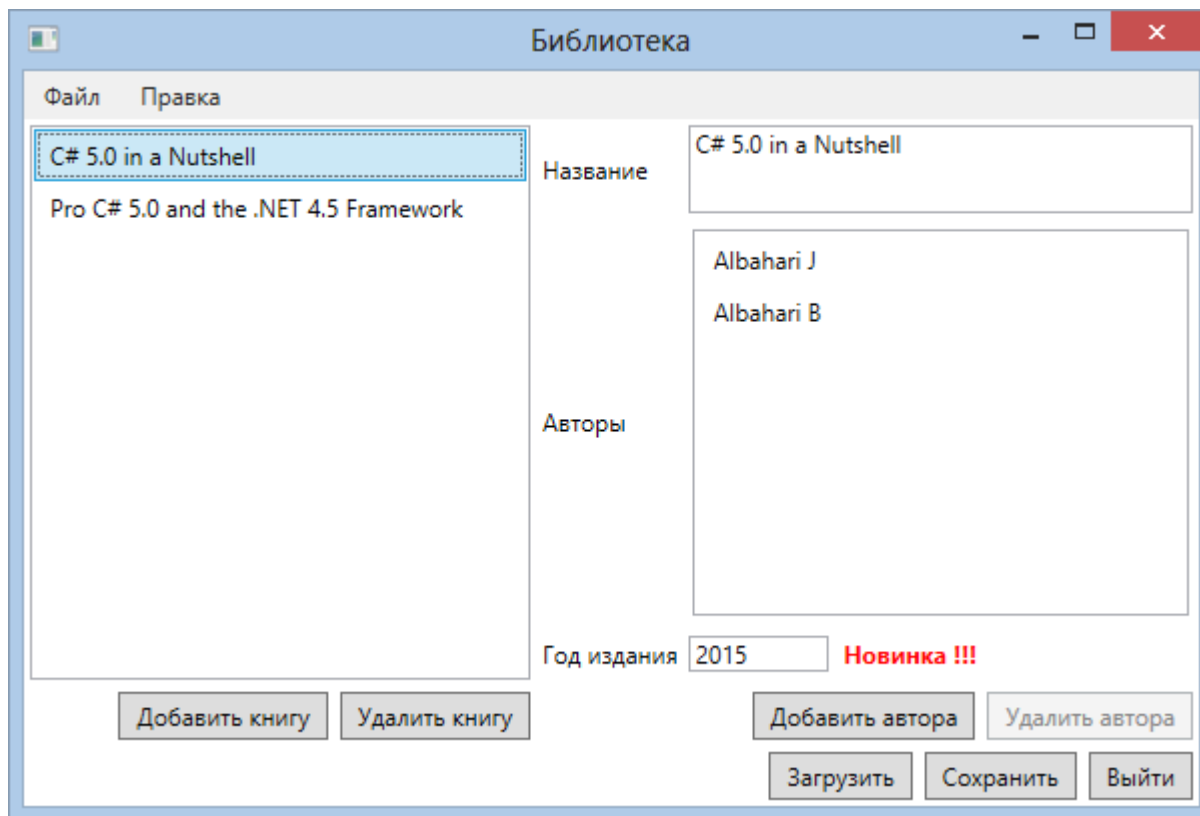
Библиотека

Файл Правка

C# 5.0 in a Nutshell

Pro C# 5.0 and the .NET 4.5 Framework

Название

C# 5.0 in a Nutshell

Авторы

Albahari J

Albahari B

Год издания 2015 Новинка !!!

Добавить книгу Удалить книгу

Добавить автора Удалить автора

Загрузить Сохранить Выйти